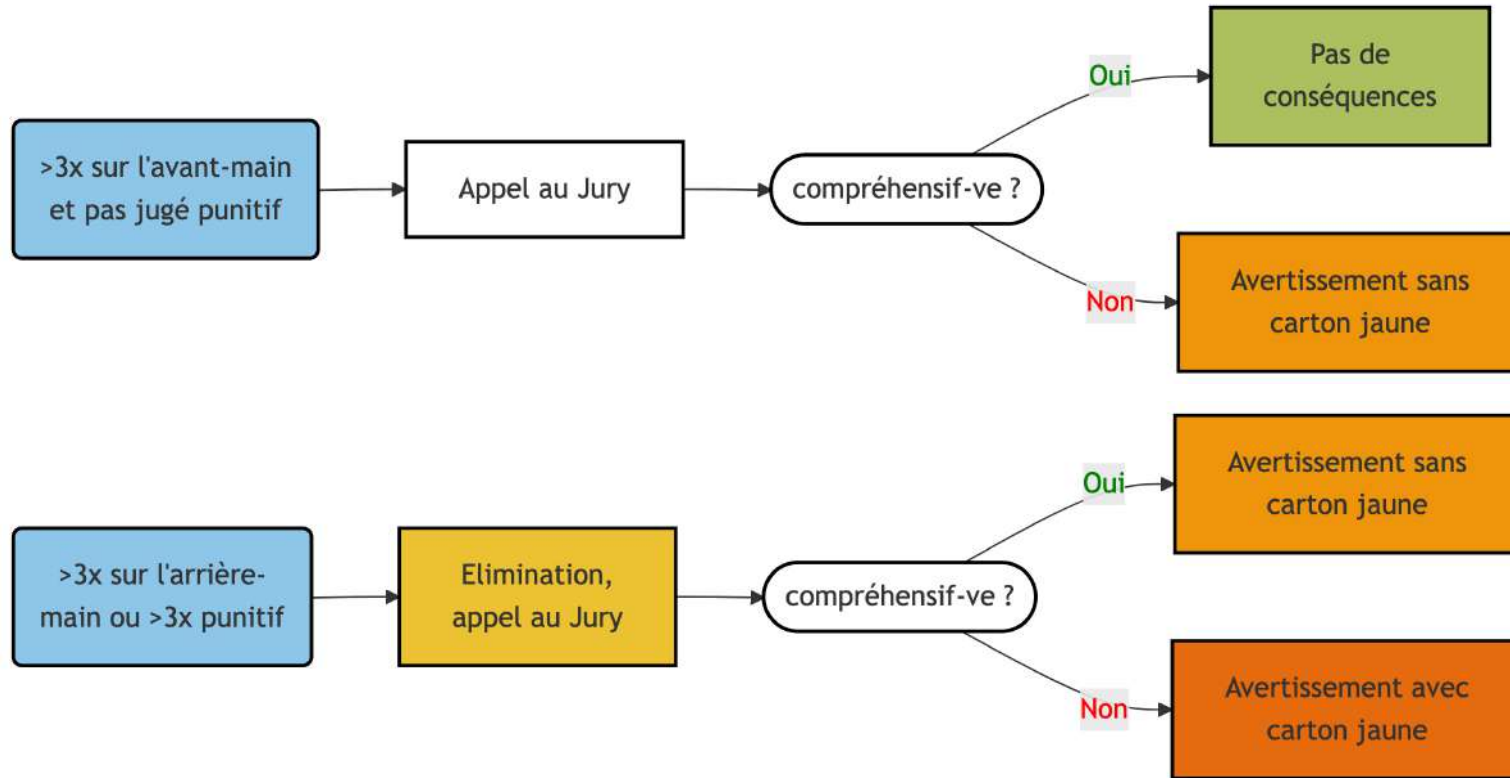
>3x sur l'avant-main et pas jugé punitif

Appel au Jury

compréhensif-ve ?

Oui

Pas de conséquences

Non

Avertissement sans carton jaune

>3x sur l'arrière-main ou >3x punitif

Elimination, appel au Jury

compréhensif-ve ?

Oui

Avertissement sans carton jaune

Non

Avertissement avec carton jaune